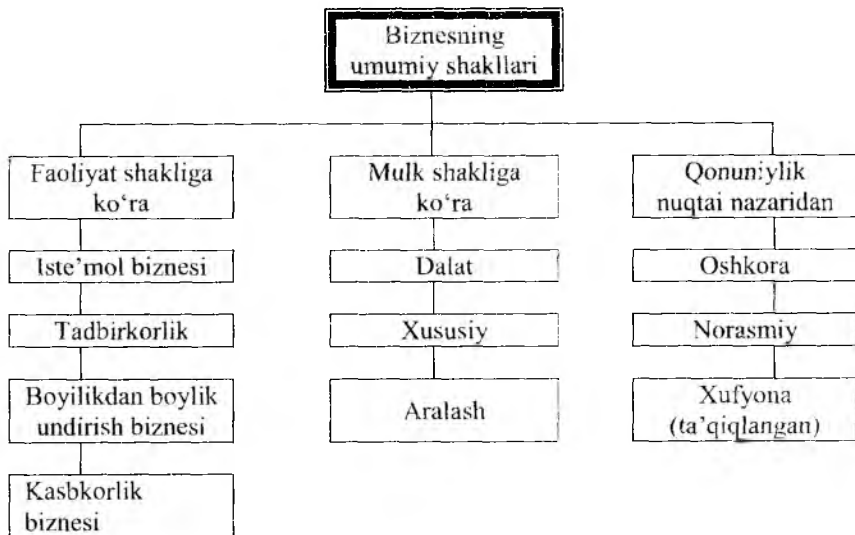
Biznesning umumiy shakllari

Faoliyat shakliga ko‘ra

Iste’mol biznesi

Tadbirkorlik

Boyilikdan boylik undirish biznesi

Kasbkorlik biznesi

Mulk shakliga ko‘ra

Dalat

Xususiy

Aralash

Qonuniylik nuqtai nazaridan

Oshkora

Norasmiy

Xufyona (ta’qiqlangan)